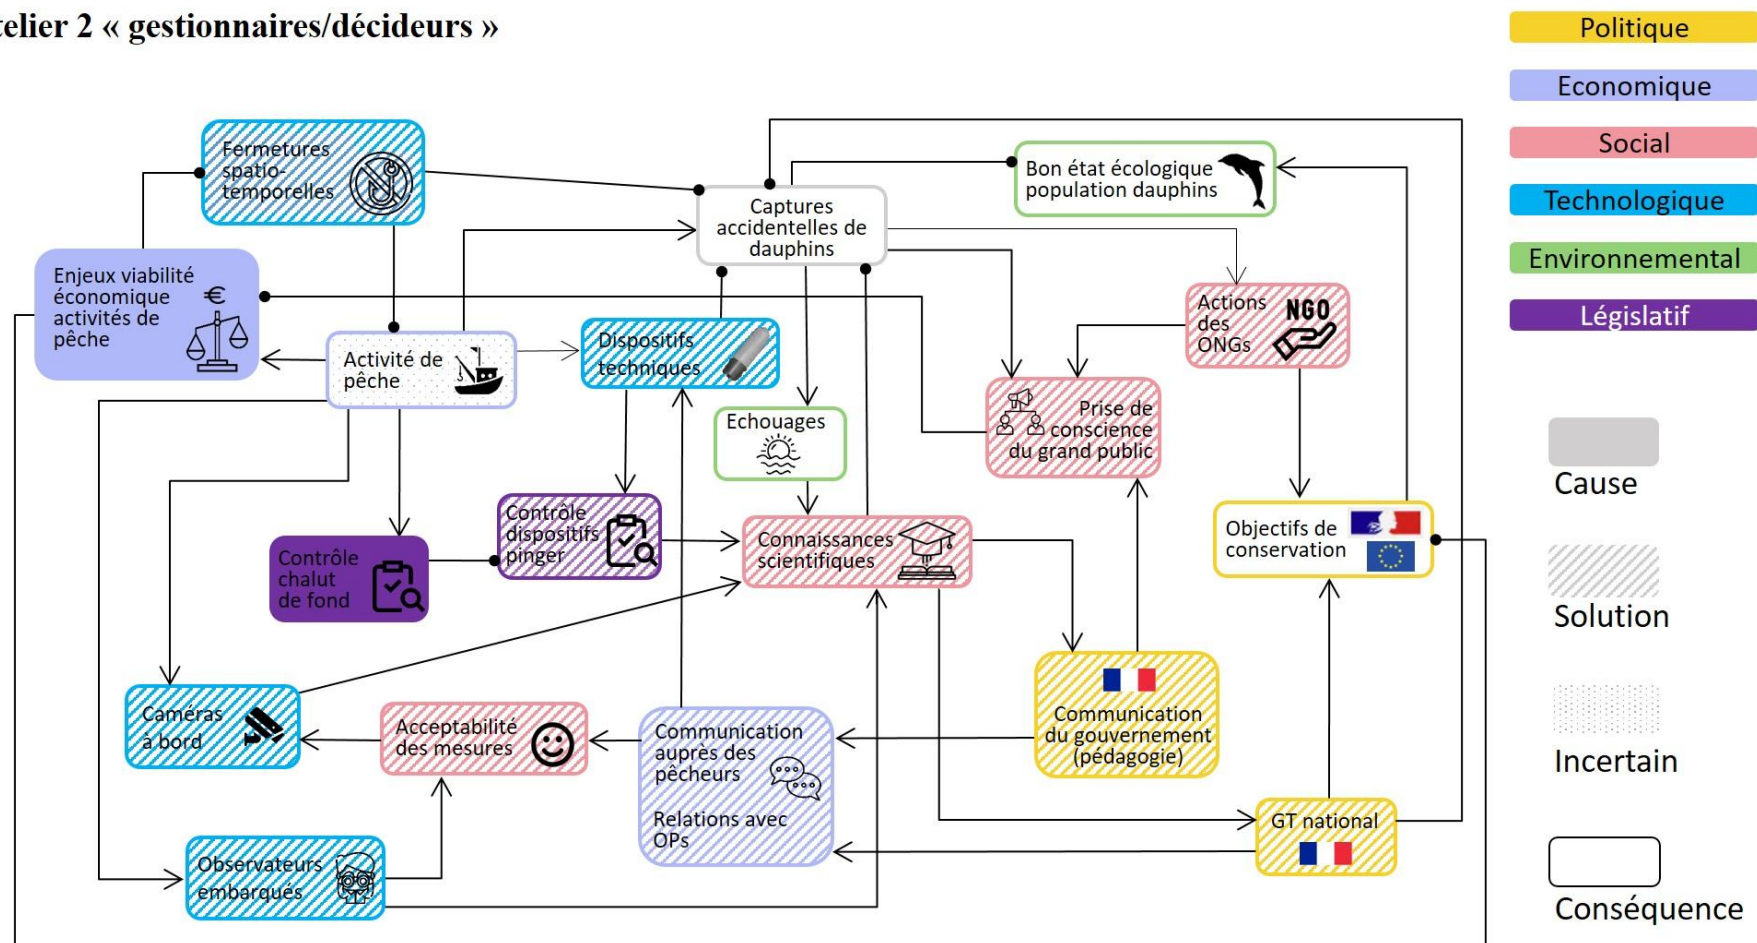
telier 2 « gestionnaires/décideurs »

Politique
Economique
Social
Technologique
Environnemental
Législatif

Fermetures spatio-temporelles

Captures accidentelles de dauphins

Bon état écologique population dauphins

Enjeux viabilité économique activités de pêche €

Actions des ONGs NGO

Activité de pêche

Dispositifs techniques

Echouages

Prise de conscience du grand public

Contrôle dispositifs pinger

Connaissances scientifiques

Objectifs de conservation

Contrôle chalut de fond

Cause

Solution

Caméras à bord

Acceptabilité des mesures

Communication auprès des pêcheurs

Relations avec OPs

Communication du gouvernement (pédagogie)

Incertain

GT national

Observateurs embarqués

Conséquence